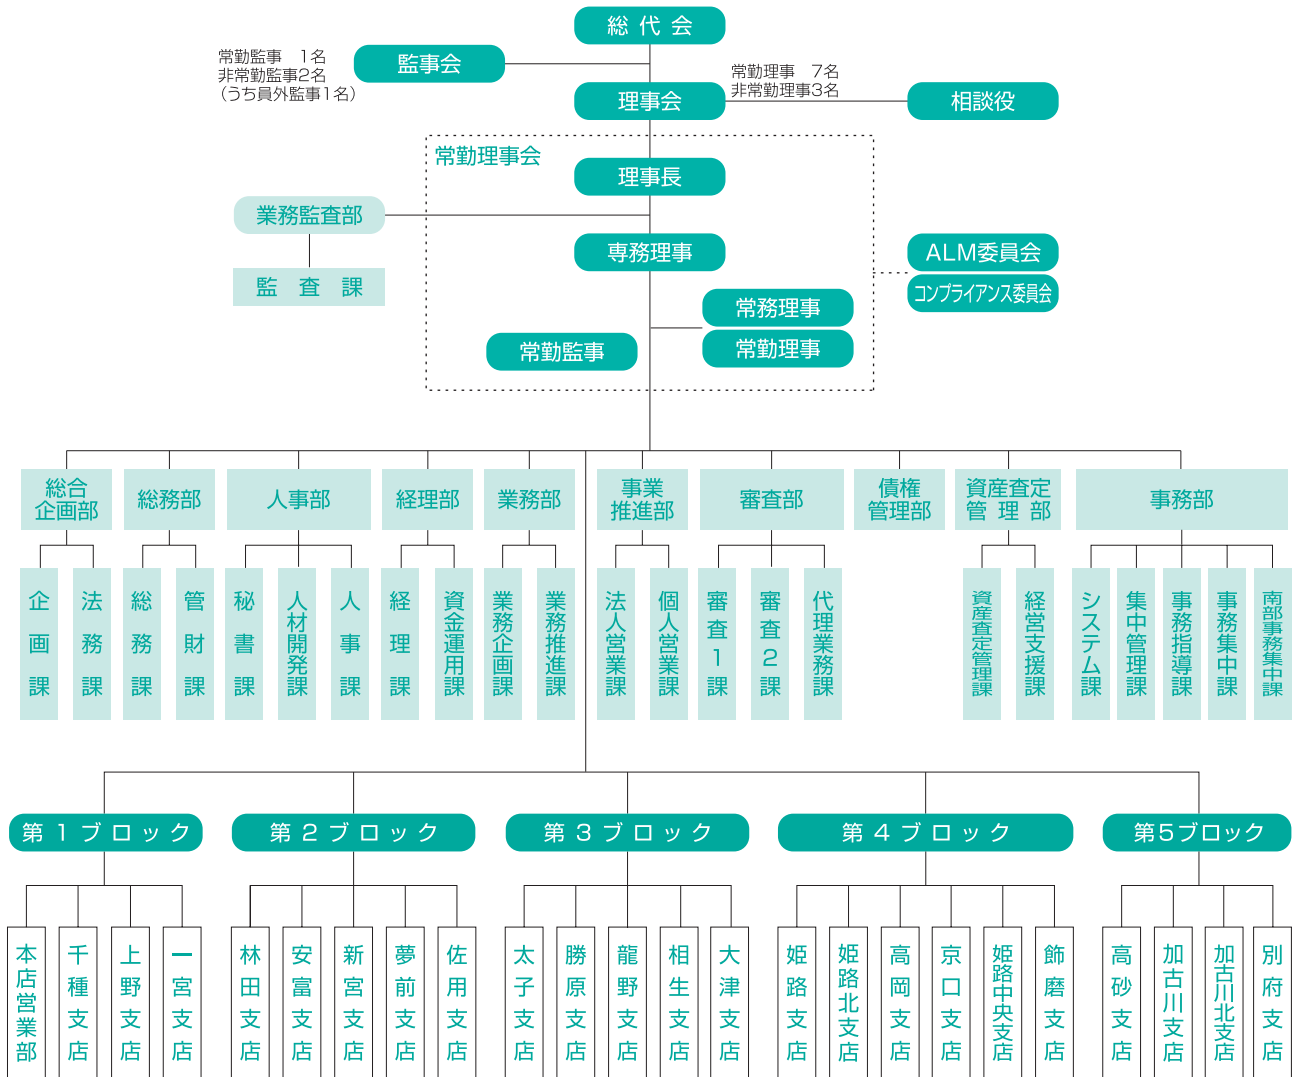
総代会

常勤監事　1名
非常勤監事2名
（うち員外監事1名）

監事会

常勤理事　7名
非常勤理事3名

理事会

相談役

常勤理事会

理事長

業務監査部

監　査　課

専務理事

ALM委員会

コンプライアンス委員会

常務理事

常勤理事

常勤監事

総合企画部
企画課
法務課

総務部
総務課
管財課

人事部
秘書課
人材開発課
人事課

経理部
経理課
資金運用課

業務部
業務企画課
業務推進課

事業推進部
法人営業課
個人営業課

審査部
審査1課
審査2課
代理業務課

債権管理部

資産査定管理部
資産査定管理課
経営支援課

事務部
システム課
集中管理課
事務指導課
事務集中課
南部事務集中課

第１ブロック
本店営業部
千種支店
上野支店
一宮支店

第２ブロック
林田支店
安富支店
新宮支店
夢前支店
佐用支店

第３ブロック
太子支店
勝原支店
龍野支店
相生支店
大津支店

第４ブロック
姫路支店
姫路北支店
高岡支店
京口支店
姫路中央支店
飾磨支店

第5ブロック
高砂支店
加古川支店
加古川北支店
別府支店